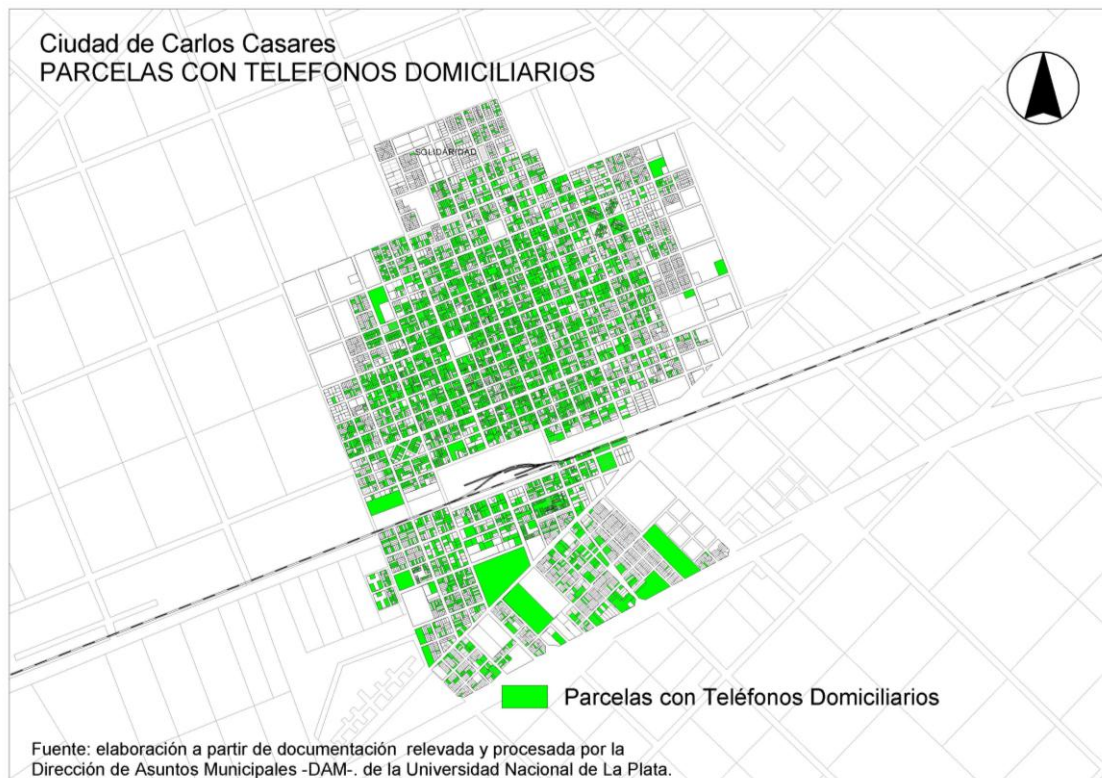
Ciudad de Carlos Casares
PARCELAS CON TELEFONOS DOMICILIARIOS

SOLIDARIDAD

Parcelas con Teléfonos Domiciliarios

Fuente: elaboración a partir de documentación relevada y procesada por la Dirección de Asuntos Municipales -DAM-. de la Universidad Nacional de La Plata.